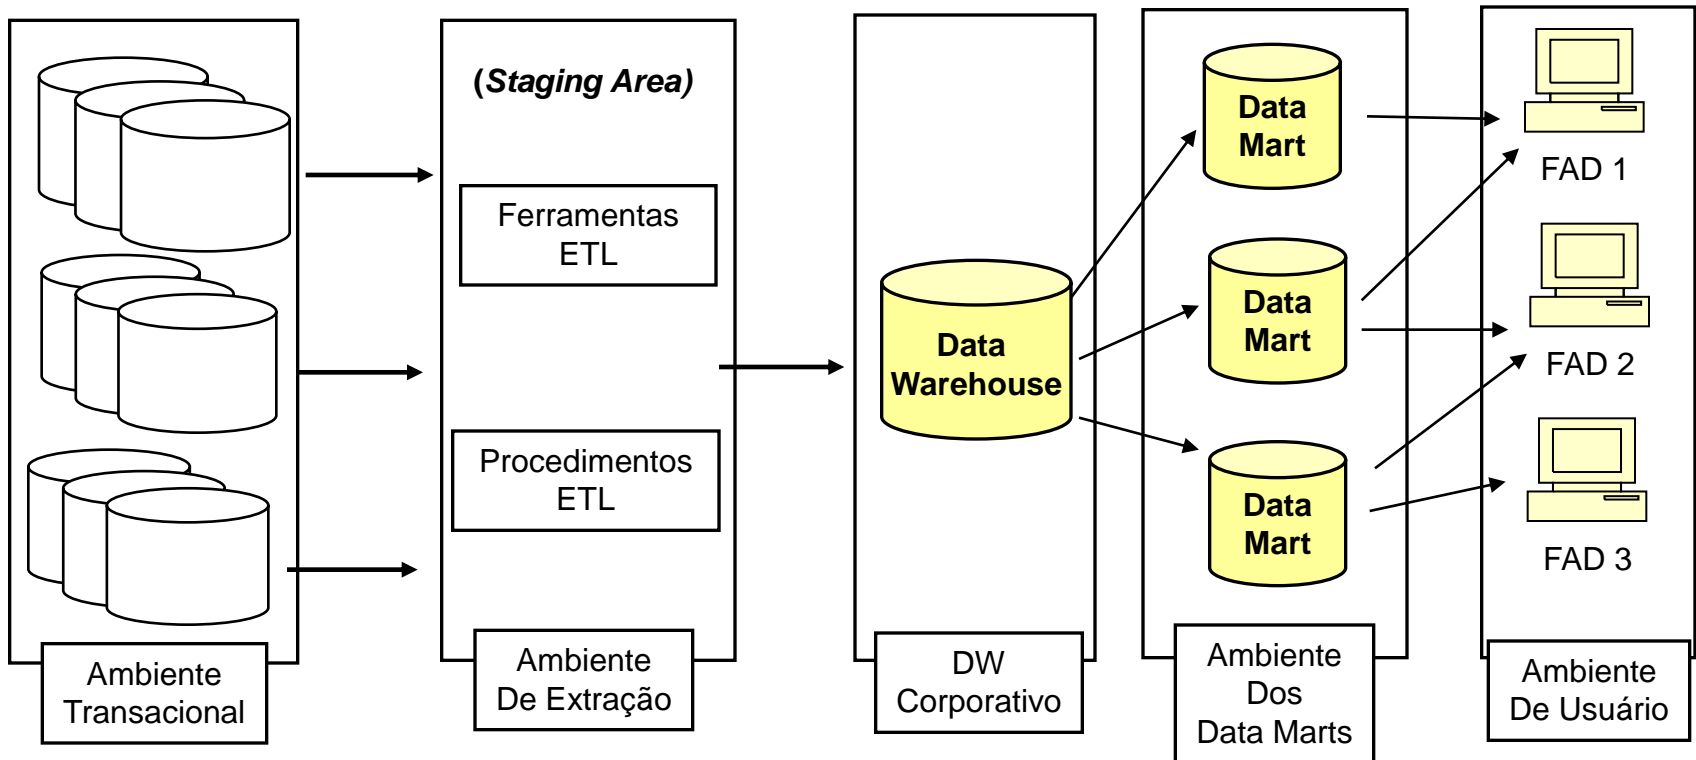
(Staging Area)

Ferramentas ETL

Procedimentos ETL

Data Warehouse

Data Mart

Data Mart

Data Mart

FAD 1

FAD 2

FAD 3

Ambiente Transacional

Ambiente De Extração

DW Corporativo

Ambiente Dos Data Marts

Ambiente De Usuário